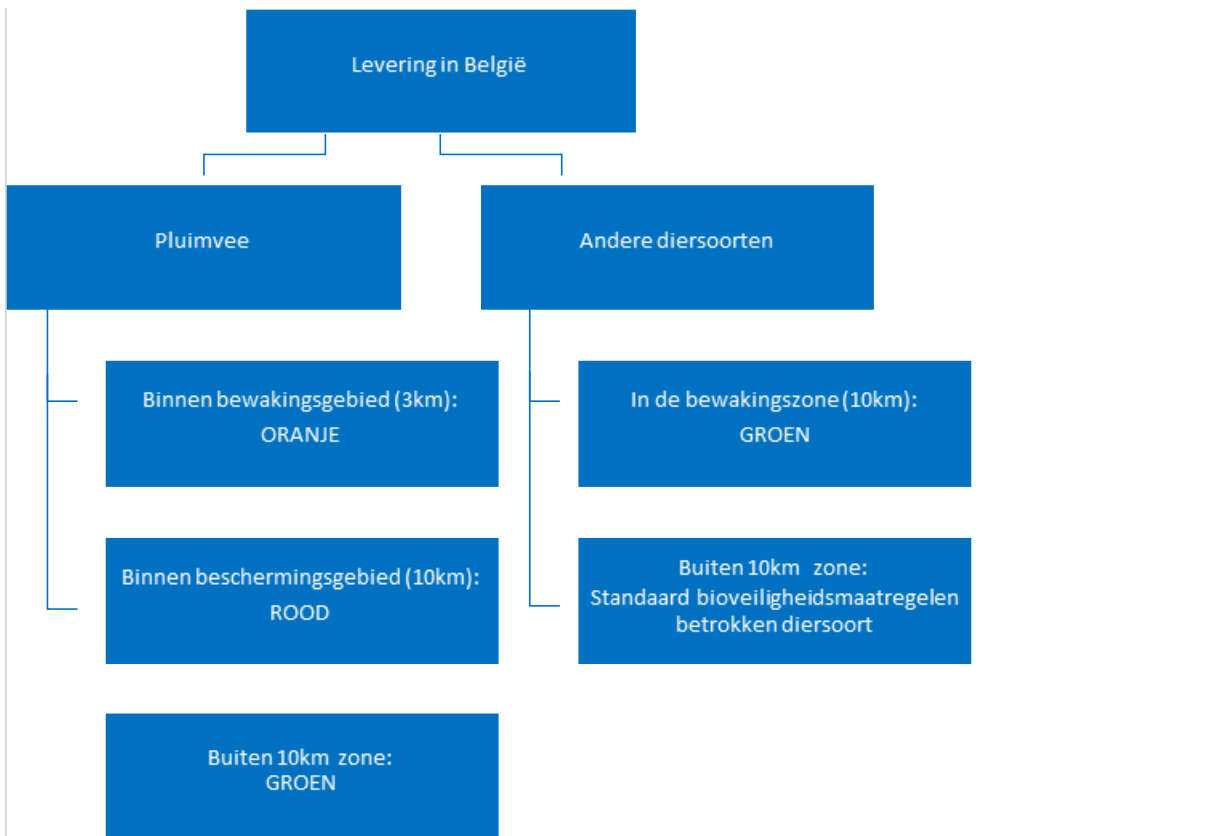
Levering in België

Pluimvee

Andere diersoorten

Binnen bewakingsgebied (3km):
ORANJE

Binnen beschermingsgebied (10km):
ROOD

Buiten 10km zone:
GROEN

In de bewakingszone (10km):
GROEN

Buiten 10km zone:
Standaard bioveiligheidsmaatregelen betrokken diersoort